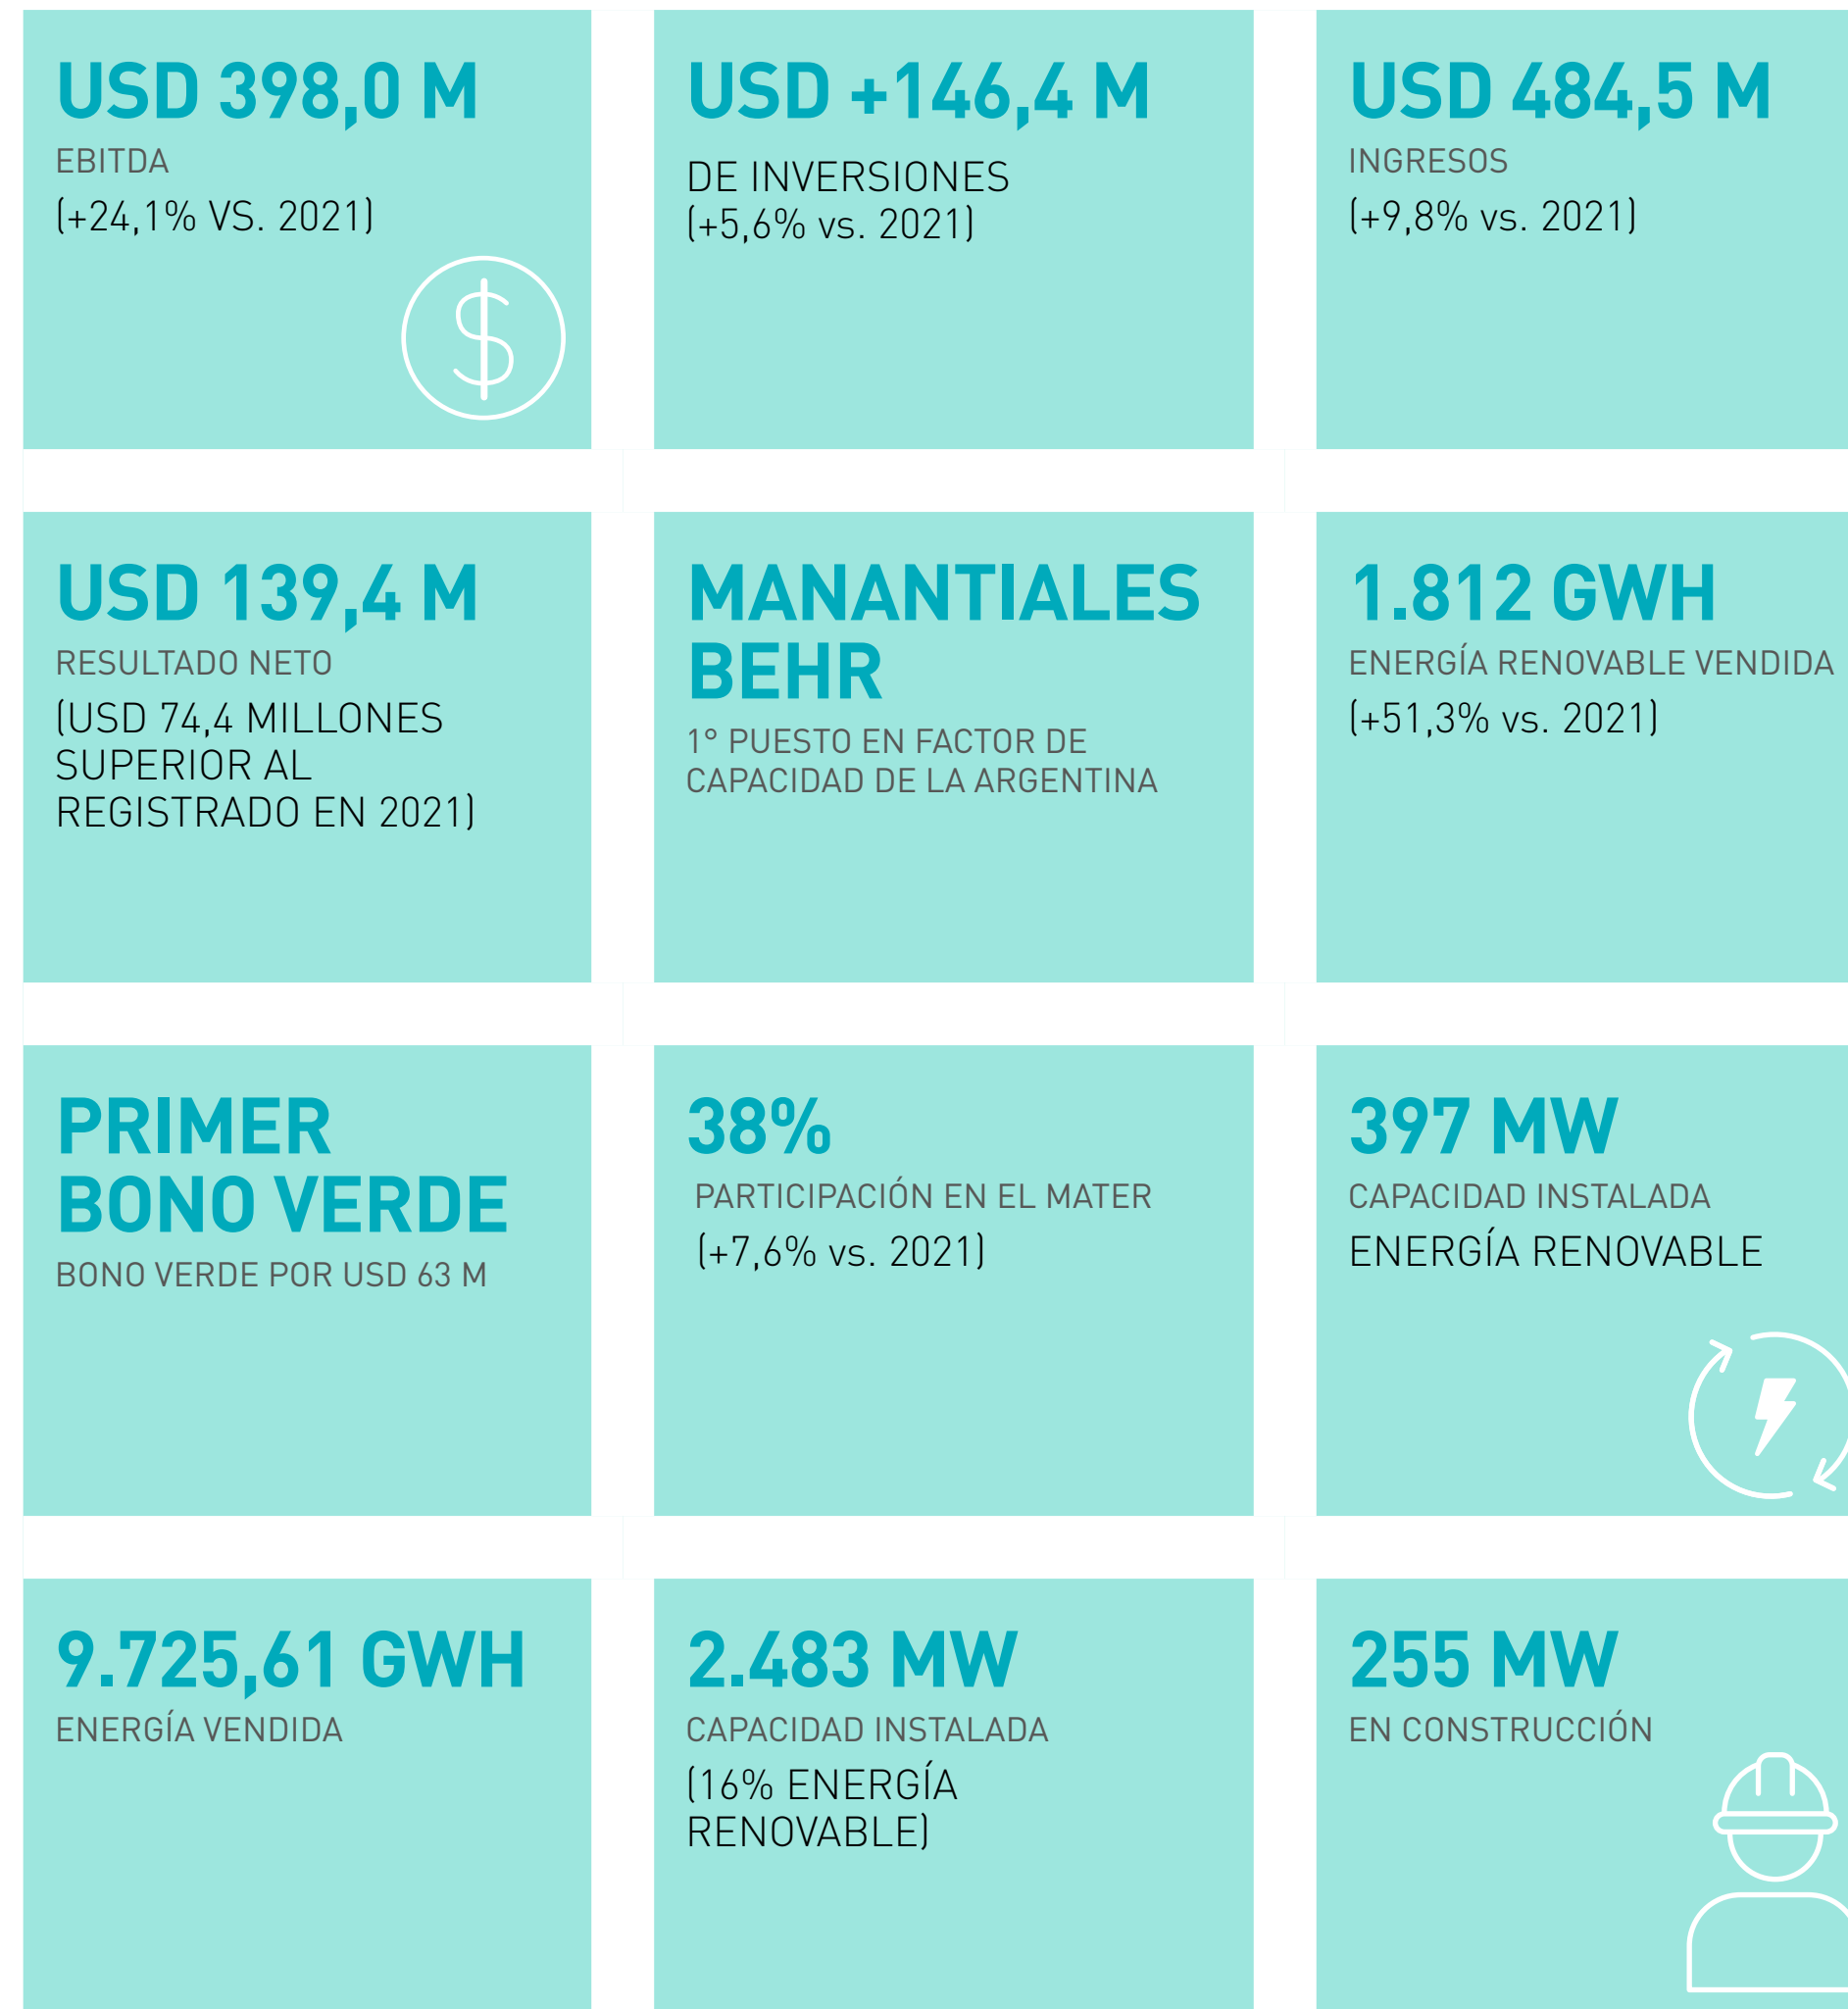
USD 398,0 M
EBITDA
(+24,1% VS. 2021)

USD +146,4 M
DE INVERSIONES
(+5,6% vs. 2021)

USD 484,5 M
INGRESOS
(+9,8% vs. 2021)

USD 139,4 M
RESULTADO NETO
(USD 74,4 MILLONES SUPERIOR AL REGISTRADO EN 2021)

MANANTIALES BEHR
1° PUESTO EN FACTOR DE CAPACIDAD DE LA ARGENTINA

1.812 GWH
ENERGÍA RENOVABLE VENDIDA
(+51,3% vs. 2021)

PRIMER BONO VERDE
BONO VERDE POR USD 63 M

38%
PARTICIPACIÓN EN EL MATER
(+7,6% vs. 2021)

397 MW
CAPACIDAD INSTALADA
ENERGÍA RENOVABLE

9.725,61 GWH
ENERGÍA VENDIDA

2.483 MW
CAPACIDAD INSTALADA
(16% ENERGÍA RENOVABLE)

255 MW
EN CONSTRUCCIÓN